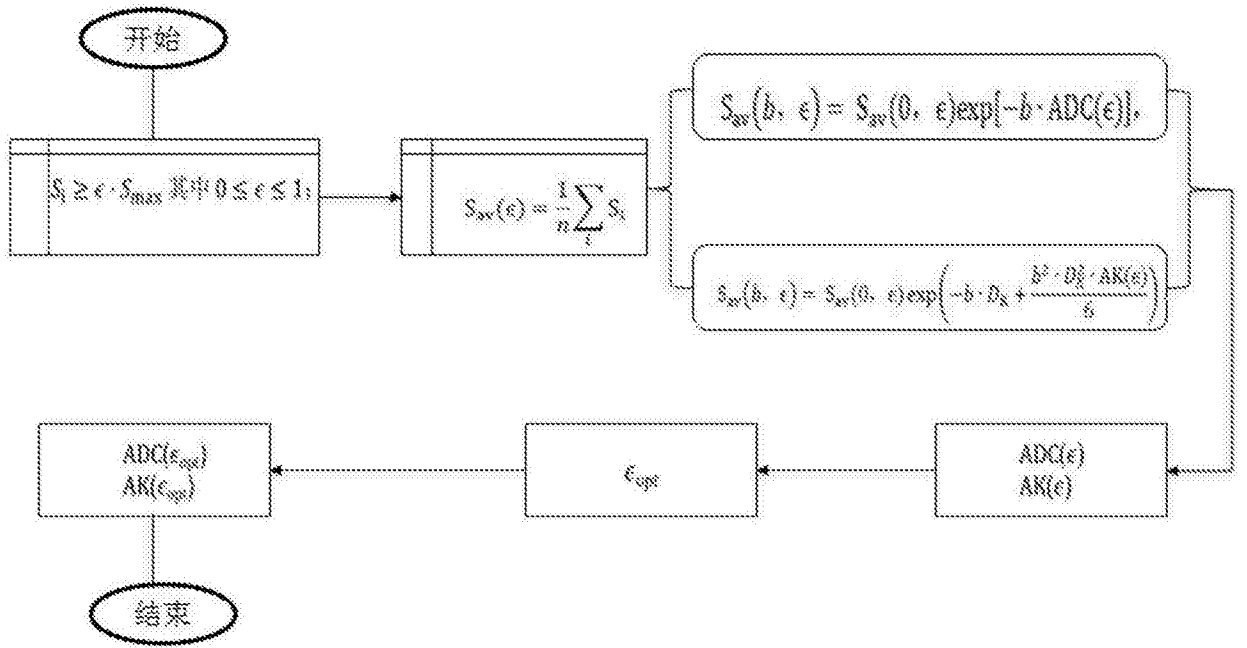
开始

$S_i \geq \epsilon \cdot S_{max}$ 其中 $0 \leq \epsilon \leq 1$；

$S_{av}(\epsilon) = \frac{1}{n}\sum_{i} S_i$

$S_{av}(b，\epsilon) = S_{av}(0，\epsilon)\exp[-b \cdot ADC(\epsilon)]$，

$S_{av}(b，\epsilon) = S_{av}(0，\epsilon)\exp\left(-b \cdot D_k + \frac{b^2 \cdot D_k^2 \cdot AK(\epsilon)}{6}\right)$

$ADC(\epsilon)$
$AK(\epsilon)$

$\epsilon_{opt}$

$ADC(\epsilon_{opt})$
$AK(\epsilon_{opt})$

结束